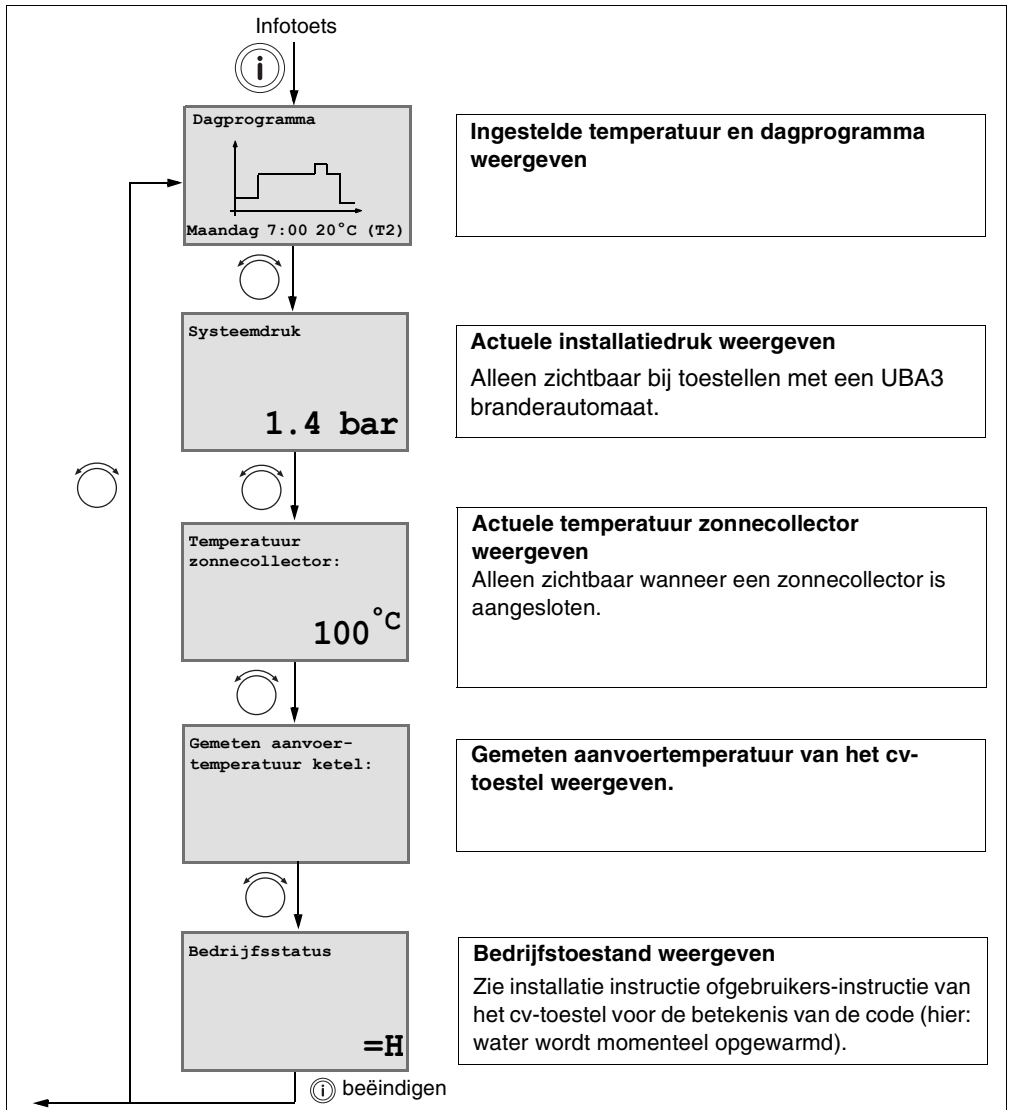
Infotoets

i

Dagprogramma

Maandag 7:00 20°C (T2)

**Ingestelde temperatuur en dagprogramma weergeven**

Systeemdruk

1.4 bar

**Actuele installatiedruk weergeven**

Alleen zichtbaar bij toestellen met een UBA3 branderautomaat.

Temperatuur zonnecollector:

100°C

**Actuele temperatuur zonnecollector weergeven**

Alleen zichtbaar wanneer een zonnecollector is aangesloten.

Gemeten aanvoer-temperatuur ketel:

**Gemeten aanvoertemperatuur van het cv-toestel weergeven.**

Bedrijfsstatus

=H

**Bedrijfstoestand weergeven**

Zie installatie instructie ofgebruikers-instructie van het cv-toestel voor de betekenis van de code (hier: water wordt momenteel opgewarmd).

i beëindigen